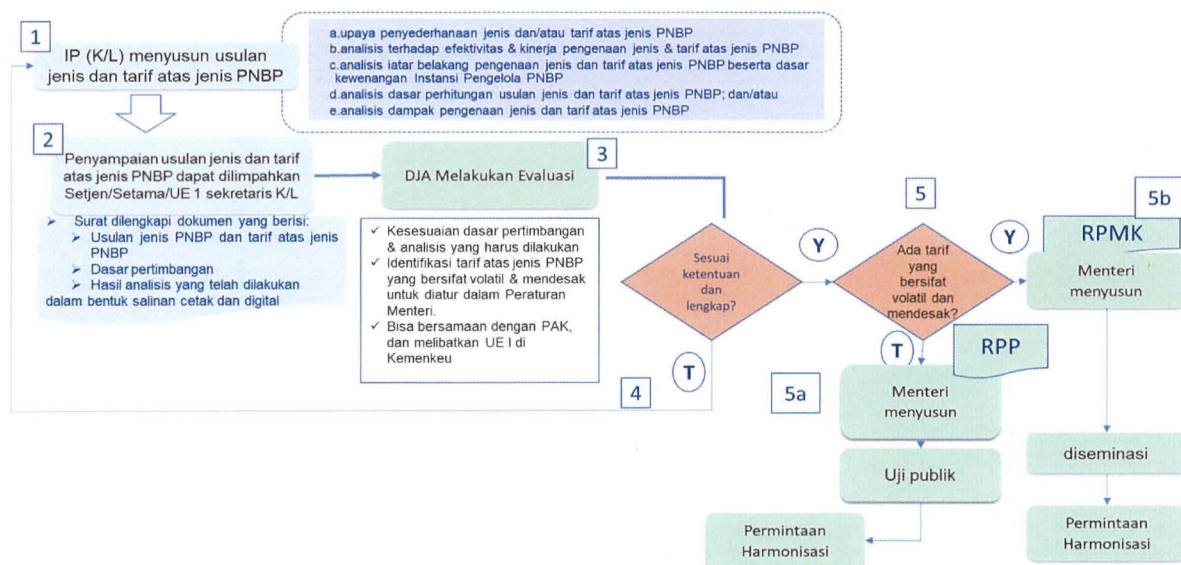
1

IP (K/L) menyusun usulan jenis dan tarif atas jenis PNBP

a.upaya penyederhanaan jenis dan/atau tarif atas jenis PNBP
b.analisis terhadap efektivitas & kinerja pengenaan jenis & tarif atas jenis PNBP
c.analisis iatar belakang pengenaan jenis dan tarif atas jenis PNBP beserta dasar kewenangan Instansi Pengelola PNBP
d.analisis dasar perhitungan usulan jenis dan tarif atas jenis PNBP; dan/atau
e.analisis dampak pengenaan jenis dan tarif atas jenis PNBP

2

Penyampaian usulan jenis dan tarif atas jenis PNBP dapat dilimpahkan Setjen/Setama/UE 1 sekretaris K/L

➢ Surat dilengkapi dokumen yang berisi:
➢ Usulan jenis PNBP dan tarif atas jenis PNBP
➢ Dasar pertimbangan
➢ Hasil analisis yang telah dilakukan dalam bentuk salinan cetak dan digital

DJA Melakukan Evaluasi

3

✓ Kesesuaian dasar pertimbangan & analisis yang harus dilakukan
✓ Identifikasi tarif atas jenis PNBP yang bersifat volatil & mendesak untuk diatur dalam Peraturan Menteri.
✓ Bisa bersamaan dengan PAK, dan melibatkan UE I di Kemenkeu

Sesuai ketentuan dan lengkap?

Y

T

4

5

Ada tarif yang bersifat volatil dan mendesak?

Y

T

5b

RPMK

Menteri menyusun

RPP

5a

Menteri menyusun

Uji publik

Permintaan Harmonisasi

diseminasi

Permintaan Harmonisasi